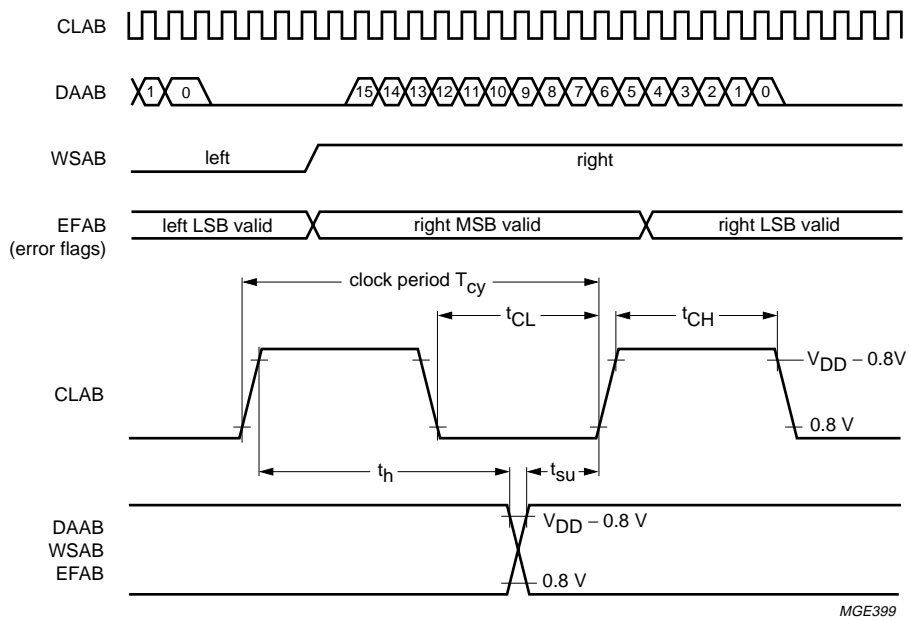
CLAB

DAAB 1 0 15 14 13 12 11 10 9 8 7 6 5 4 3 2 1 0

WSAB left right

EFAB (error flags) left LSB valid right MSB valid right LSB valid

clock period $T_{cy}$

$t_{CL}$

$t_{CH}$

CLAB

$V_{DD} - 0.8V$

0.8 V

$t_h$

$t_{su}$

DAAB
WSAB
EFAB

$V_{DD} - 0.8$ V

0.8 V

MGE399